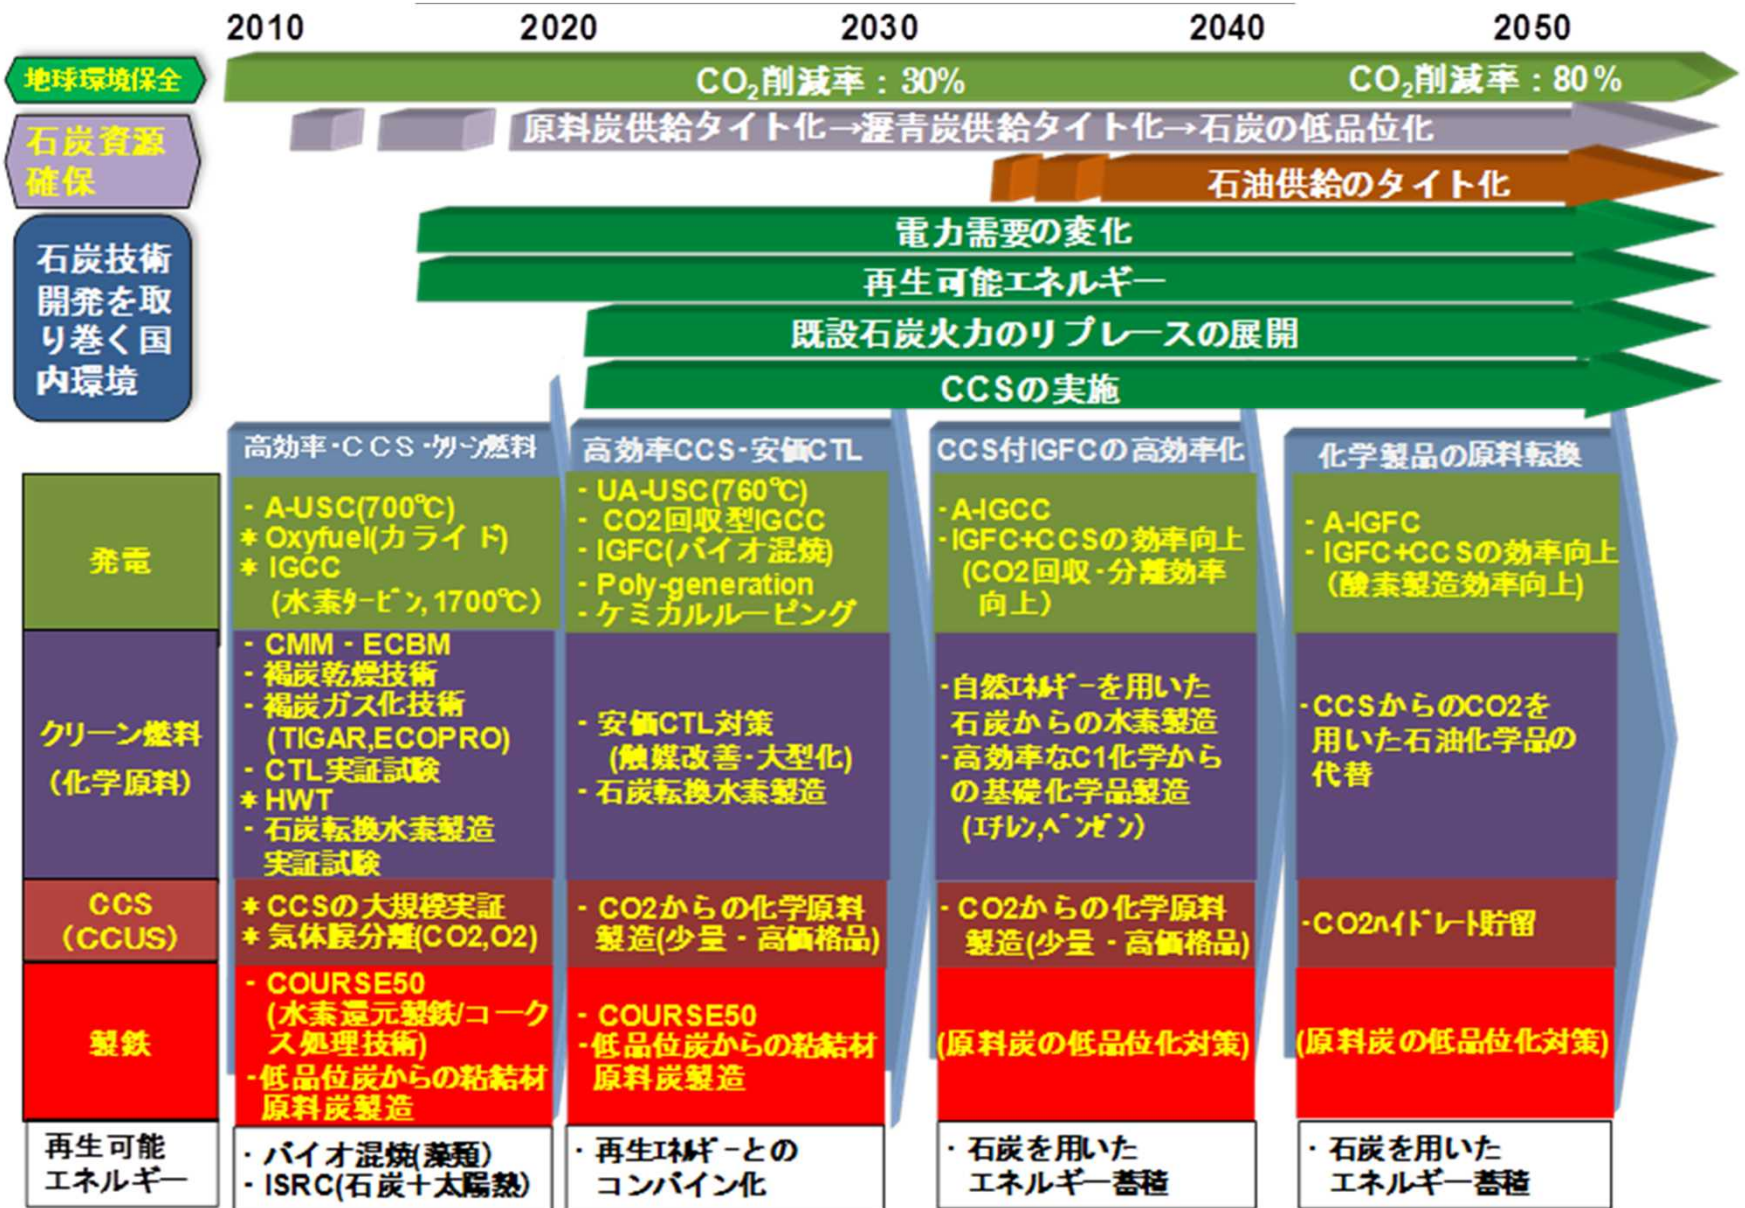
2010 2020 2030 2040 2050

地球環境保全

$CO_2$削減率：30%　$CO_2$削減率：80%

石炭資源確保

原料炭供給タイト化→瀝青炭供給タイト化→石炭の低品位化

石油供給のタイト化

石炭技術開発を取り巻く国内環境

電力需要の変化

再生可能エネルギー

既設石炭火力のリプレースの展開

CCSの実施

| | 高効率・CCS・クリーン燃料 | 高効率CCS・安価CTL | CCS付IGFCの高効率化 | 化学製品の原料転換 |
|---|---|---|---|---|
| 発電 | ・A-USC(700℃) ＊Oxyfuel(カライド) ＊IGCC (水素タービン, 1700℃) | ・UA-USC(760℃) ・CO2回収型IGCC ・IGFC(バイオ混焼) ・Poly-generation ・ケミカルルーピング | ・A-IGCC ・IGFC+CCSの効率向上 (CO2回収・分離効率向上) | ・A-IGFC ・IGFC+CCSの効率向上 (酸素製造効率向上) |
| クリーン燃料（化学原料） | ・CMM・ECBM ・褐炭乾燥技術 ・褐炭ガス化技術 (TIGAR,ECOPRO) ・CTL実証試験 ＊HWT ・石炭転換水素製造実証試験 | ・安価CTL対策 (触媒改善・大型化) ・石炭転換水素製造 | ・自然エネルギーを用いた石炭からの水素製造 ・高効率なC1化学からの基礎化学品製造 (エチレン,ベンゼン) | ・CCSからのCO2を用いた石油化学品の代替 |
| CCS (CCUS) | ＊CCSの大規模実証 ＊気体膜分離(CO2,O2) | ・CO2からの化学原料製造(少量・高価格品) | ・CO2からの化学原料製造(少量・高価格品) | ・CO2ハイドレート貯留 |
| 製鉄 | ・COURSE50 (水素還元製鉄/コークス処理技術) ・低品位炭からの粘結材原料炭製造 | ・COURSE50 ・低品位炭からの粘結材原料炭製造 | (原料炭の低品位化対策) | (原料炭の低品位化対策) |
| 再生可能エネルギー | ・バイオ混焼(藻類) ・ISRC(石炭＋太陽熱) | ・再生エネルギーとのコンバイン化 | ・石炭を用いたエネルギー蓄積 | ・石炭を用いたエネルギー蓄積 |